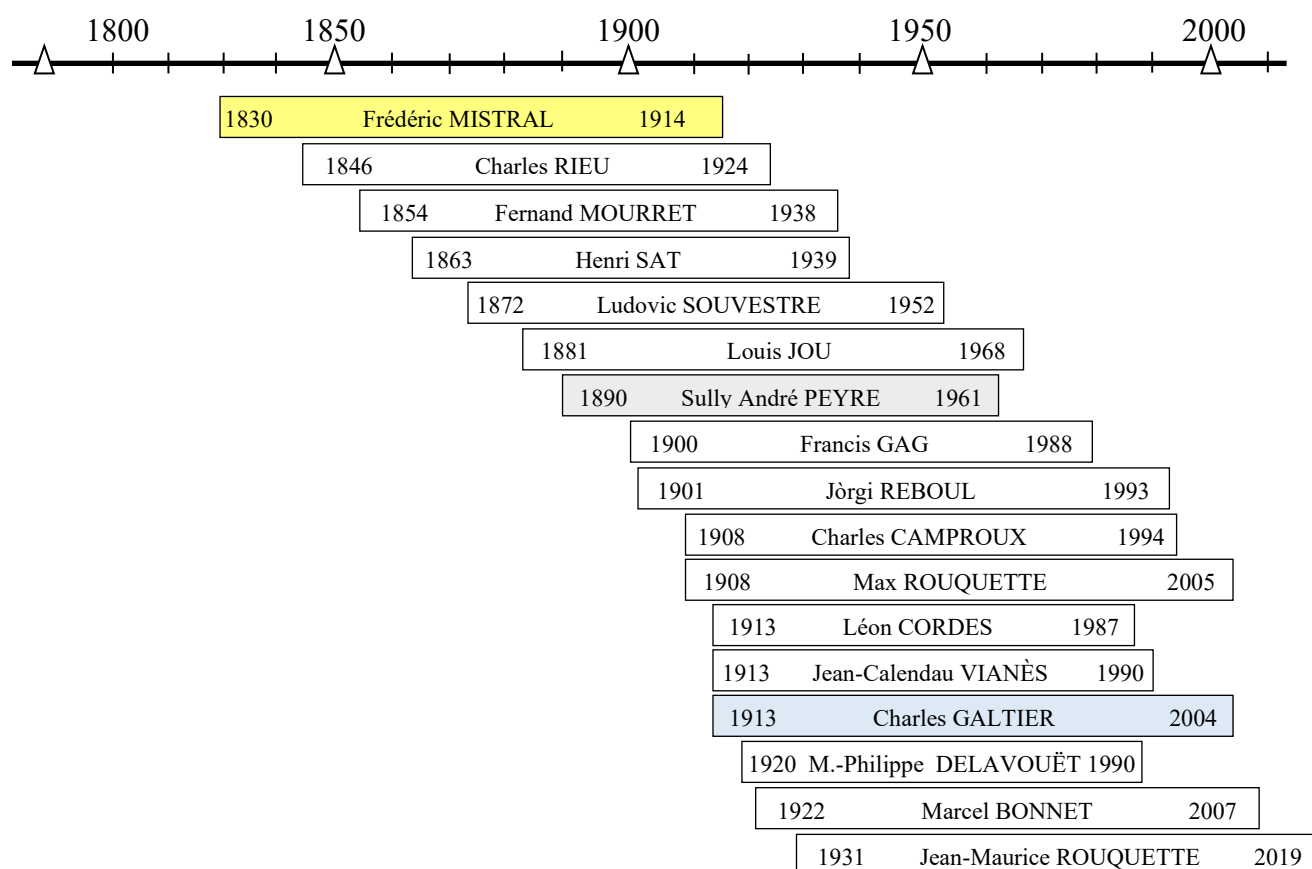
1800 1850 1900 1950 2000

1830 Frédéric MISTRAL 1914

1846 Charles RIEU 1924

1854 Fernand MOURRET 1938

1863 Henri SAT 1939

1872 Ludovic SOUVESTRE 1952

1881 Louis JOU 1968

1890 Sully André PEYRE 1961

1900 Francis GAG 1988

1901 Jòrgi REBOUL 1993

1908 Charles CAMPROUX 1994

1908 Max ROUQUETTE 2005

1913 Léon CORDES 1987

1913 Jean-Calendau VIANÈS 1990

1913 Charles GALTIER 2004

1920 M.-Philippe DELAVOUËT 1990

1922 Marcel BONNET 2007

1931 Jean-Maurice ROUQUETTE 2019